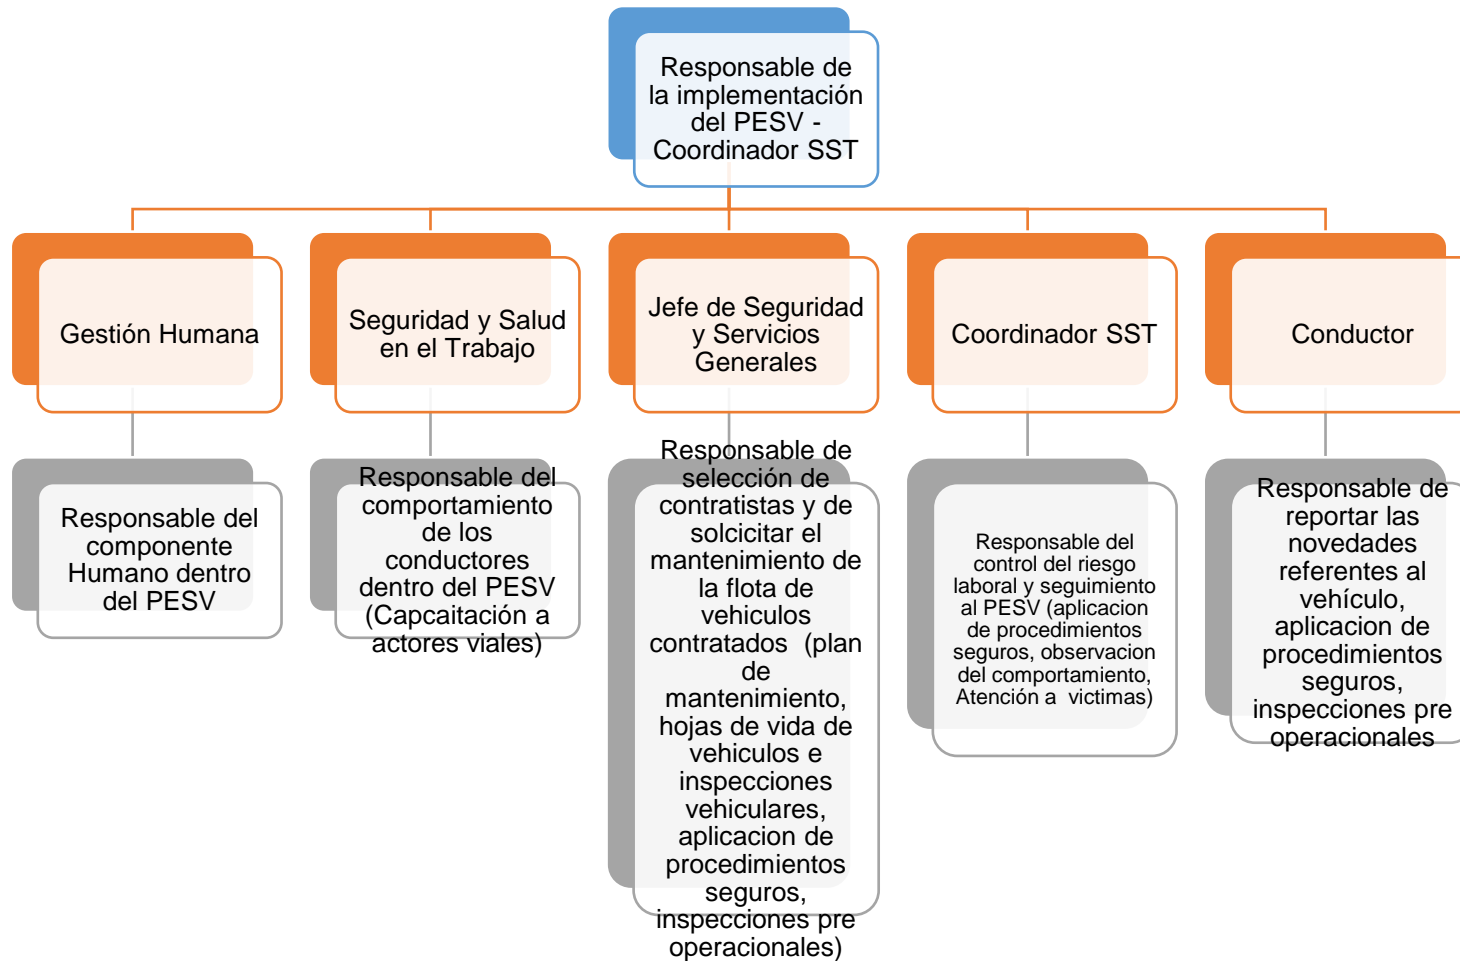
Responsable de la implementación del PESV - Coordinador SST

Gestión Humana

Responsable del componente Humano dentro del PESV

Seguridad y Salud en el Trabajo

Responsable del comportamiento de los conductores dentro del PESV (Capcaitación a actores viales)

Jefe de Seguridad y Servicios Generales

Responsable de selección de contratistas y de solcicitar el mantenimiento de la flota de vehiculos contratados (plan de mantenimiento, hojas de vida de vehiculos e inspecciones vehiculares, aplicacion de procedimientos seguros, inspecciones pre operacionales)

Coordinador SST

Responsable del control del riesgo laboral y seguimiento al PESV (aplicacion de procedimientos seguros, observacion del comportamiento, Atención a victimas)

Conductor

Responsable de reportar las novedades referentes al vehículo, aplicacion de procedimientos seguros, inspecciones pre operacionales